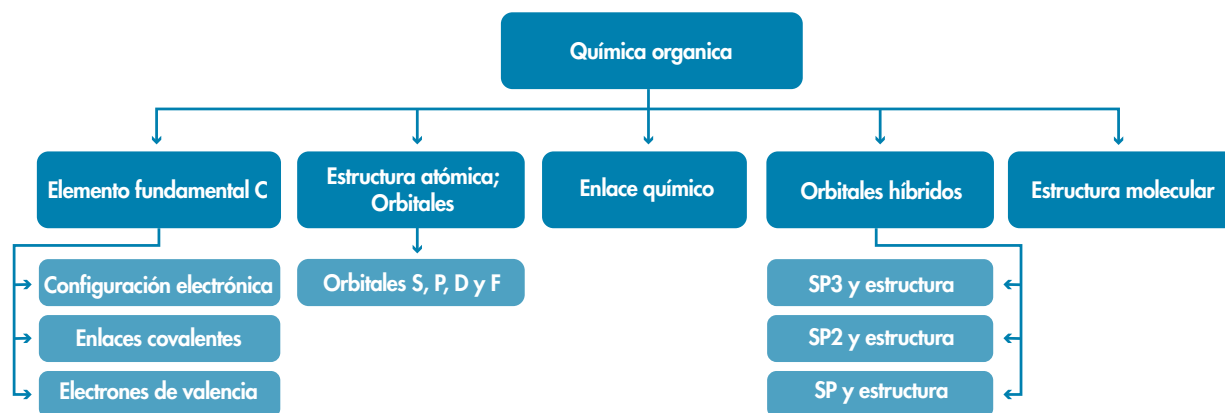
Química organica

Elemento fundamental C

Configuración electrónica

Enlaces covalentes

Electrones de valencia

Estructura atómica; Orbitales

Orbitales S, P, D y F

Enlace químico

Orbitales híbridos

SP3 y estructura

SP2 y estructura

SP y estructura

Estructura molecular